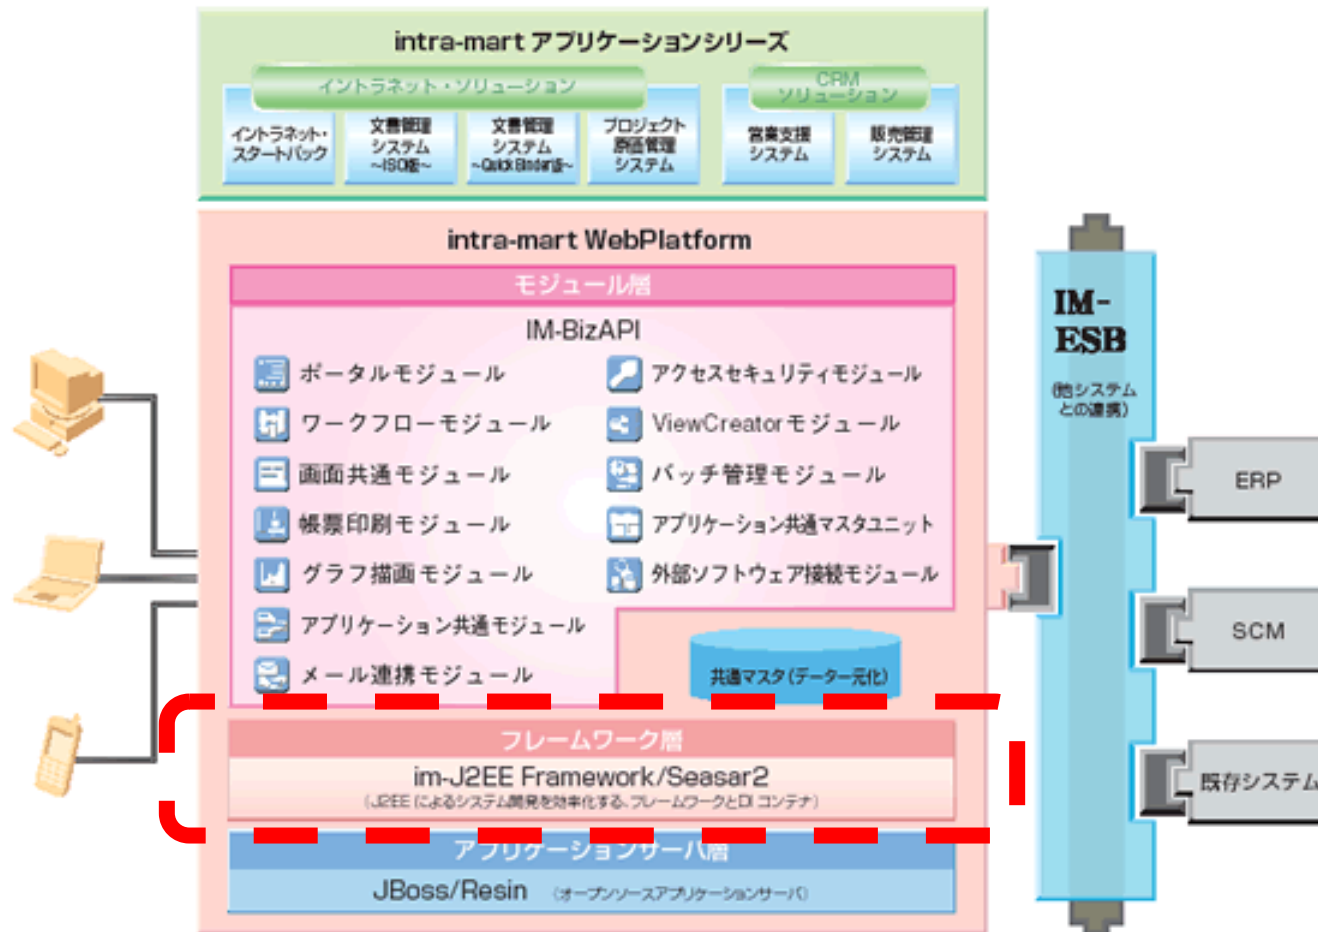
intra-mart アプリケーションシリーズ

イントラネット・ソリューション

イントラネット・スタートパック

文書管理システム ~ISO版~

文書管理システム ~Quick Binder版~

プロジェクト原価管理システム

CRM ソリューション

営業支援システム

販売管理システム

intra-mart WebPlatform

モジュール層

IM-BizAPI

ポータルモジュール

ワークフローモジュール

画面共通モジュール

帳票印刷モジュール

グラフ描画モジュール

アプリケーション共通モジュール

メール連携モジュール

アクセスセキュリティモジュール

ViewCreatorモジュール

バッチ管理モジュール

アプリケーション共通マスタユニット

外部ソフトウェア接続モジュール

共通マスタ(データ一元化)

フレームワーク層

im-J2EE Framework/Seasar2

(J2EE によるシステム開発を効率化する、フレームワークとDI コンテナ)

アプリケーションサーバ層

JBoss/Resin (オープンソースアプリケーションサーバ)

IM-ESB

(他システムとの連携)

ERP

SCM

既存システム